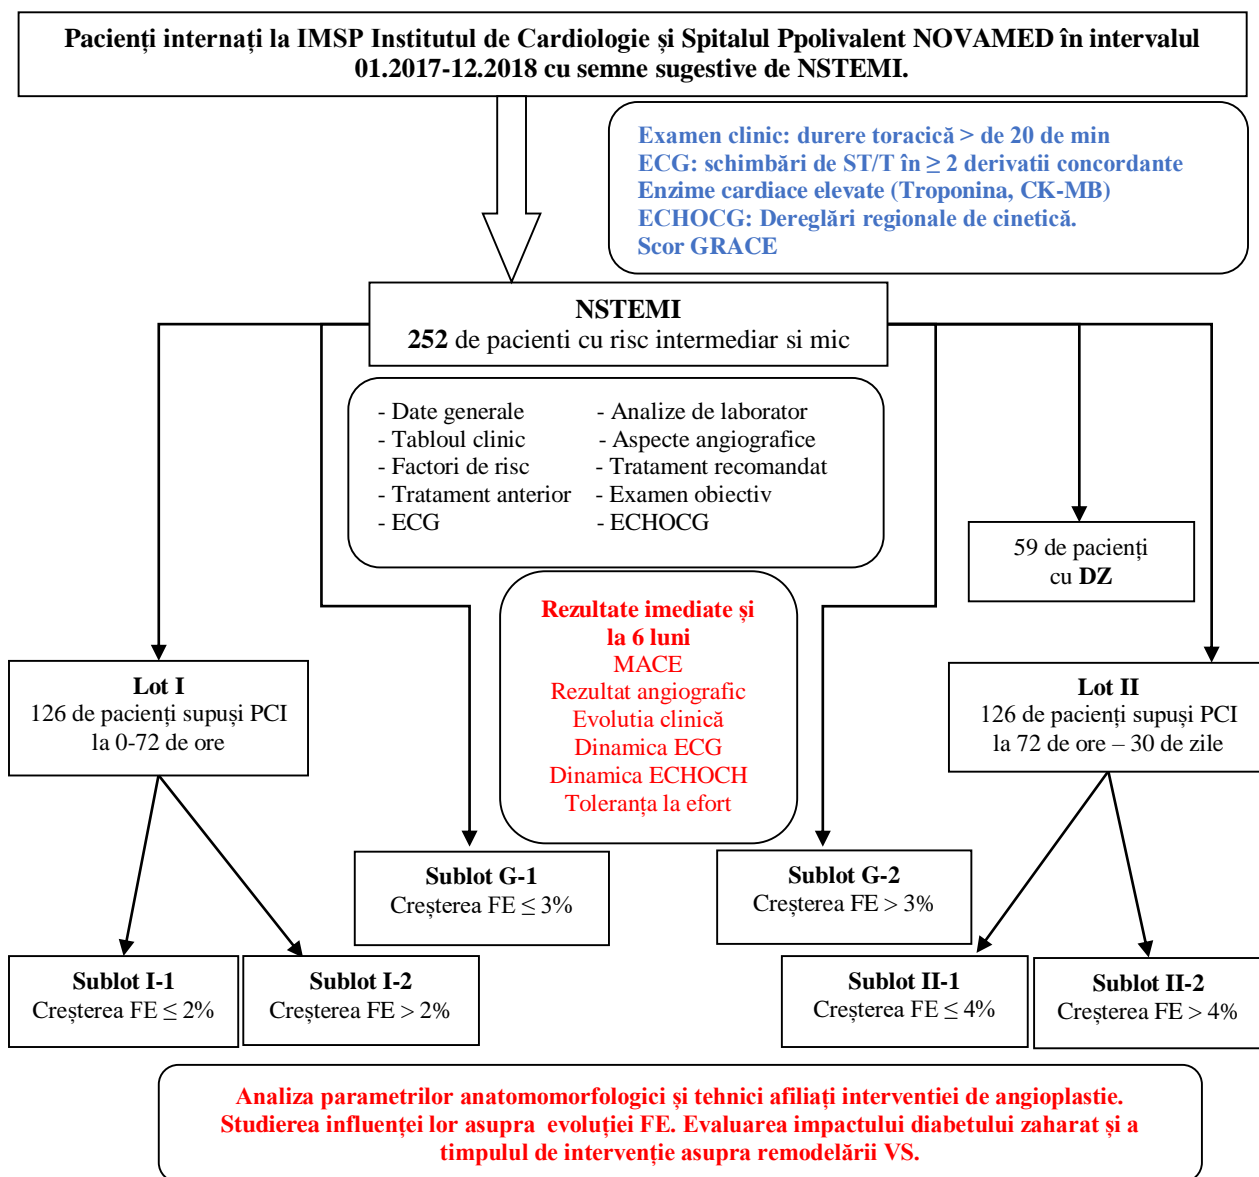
Pacienți internați la IMSP Institutul de Cardiologie și Spitalul Ppolivalent NOVAMED în intervalul 01.2017-12.2018 cu semne sugestive de NSTEMI.

Examen clinic: durere toracică > de 20 de min
ECG: schimbări de ST/T în ≥ 2 derivatii concordante
Enzime cardiace elevate (Troponina, CK-MB)
ECHOCG: Dereglări regionale de cinetică.
Scor GRACE

NSTEMI
252 de pacienti cu risc intermediar si mic

- Date generale
- Tabloul clinic
- Factori de risc
- Tratament anterior
- ECG
- Analize de laborator
- Aspecte angiografice
- Tratament recomandat
- Examen obiectiv
- ECHOCG

59 de pacienți cu DZ

Rezultate imediate și la 6 luni
MACE
Rezultat angiografic
Evolutia clinică
Dinamica ECG
Dinamica ECHOCH
Toleranța la efort

Lot I
126 de pacienți supuși PCI la 0-72 de ore

Lot II
126 de pacienți supuși PCI la 72 de ore – 30 de zile

Sublot G-1
Creșterea FE ≤ 3%

Sublot G-2
Creșterea FE > 3%

Sublot I-1
Creșterea FE ≤ 2%

Sublot I-2
Creșterea FE > 2%

Sublot II-1
Creșterea FE ≤ 4%

Sublot II-2
Creșterea FE > 4%

Analiza parametrilor anatomomorfologici și tehnici afiliați interventiei de angioplastie. Studierea influenței lor asupra evoluției FE. Evaluarea impactului diabetului zaharat și a timpului de intervenție asupra remodelării VS.